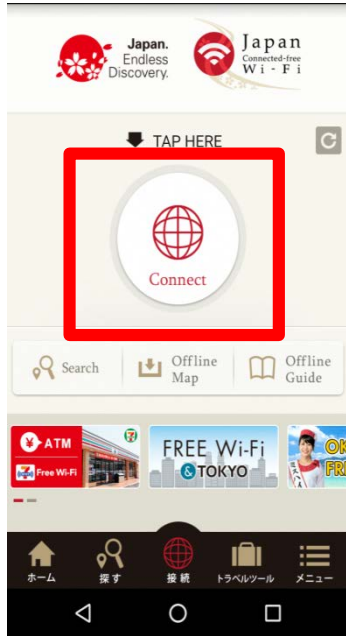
Japan. Endless Discovery.

Japan Connected-free Wi-Fi

TAP HERE

Connect

Search

Offline Map

Offline Guide

¥ ATM

Free Wi-Fi

7

FREE Wi-Fi

& TOKYO

OK

FR

ホーム

探す

接続

トラベルツール

メニュー